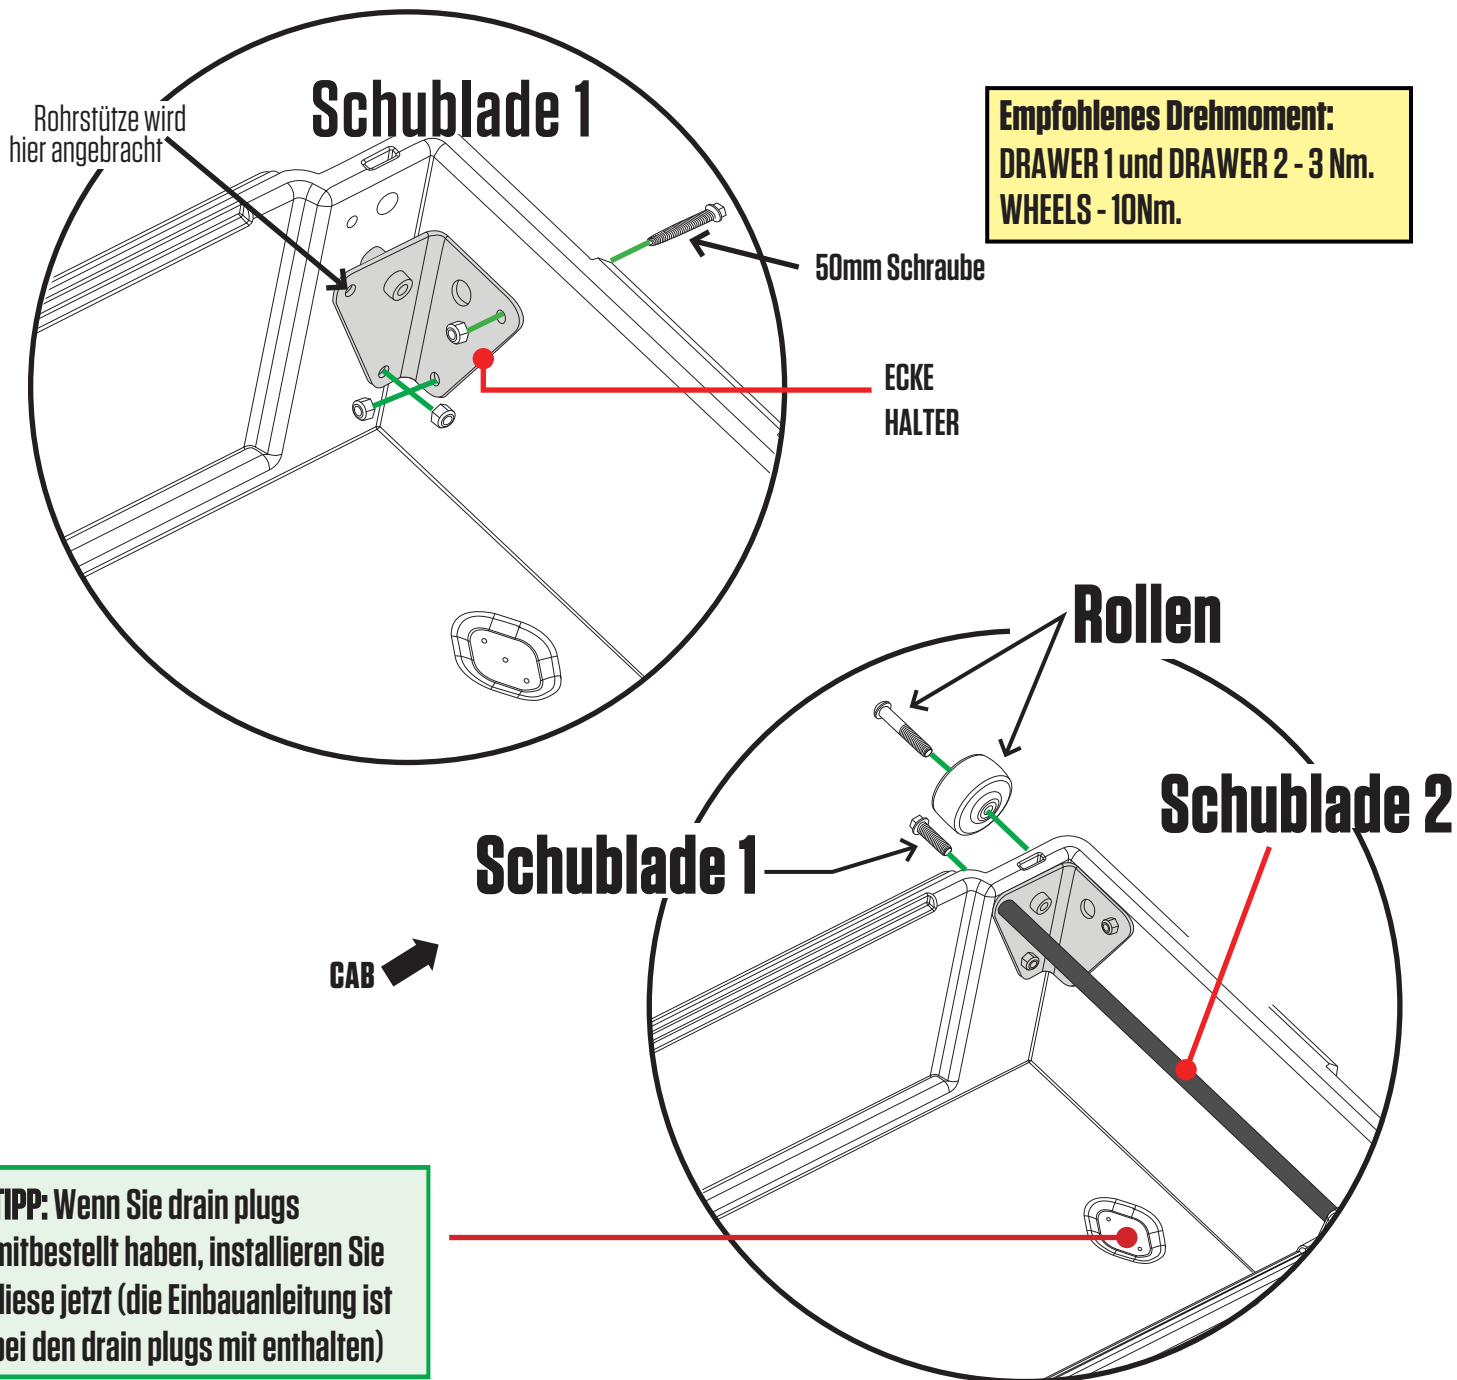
Rohrstütze wird hier angebracht

Schublade 1

Empfohlenes Drehmoment:
DRAWER 1 und DRAWER 2 - 3 Nm.
WHEELS - 10Nm.

50mm Schraube

ECKE
HALTER

Rollen

Schublade 2

Schublade 1

CAB

TIPP: Wenn Sie drain plugs mitbestellt haben, installieren Sie diese jetzt (die Einbauanleitung ist bei den drain plugs mit enthalten)